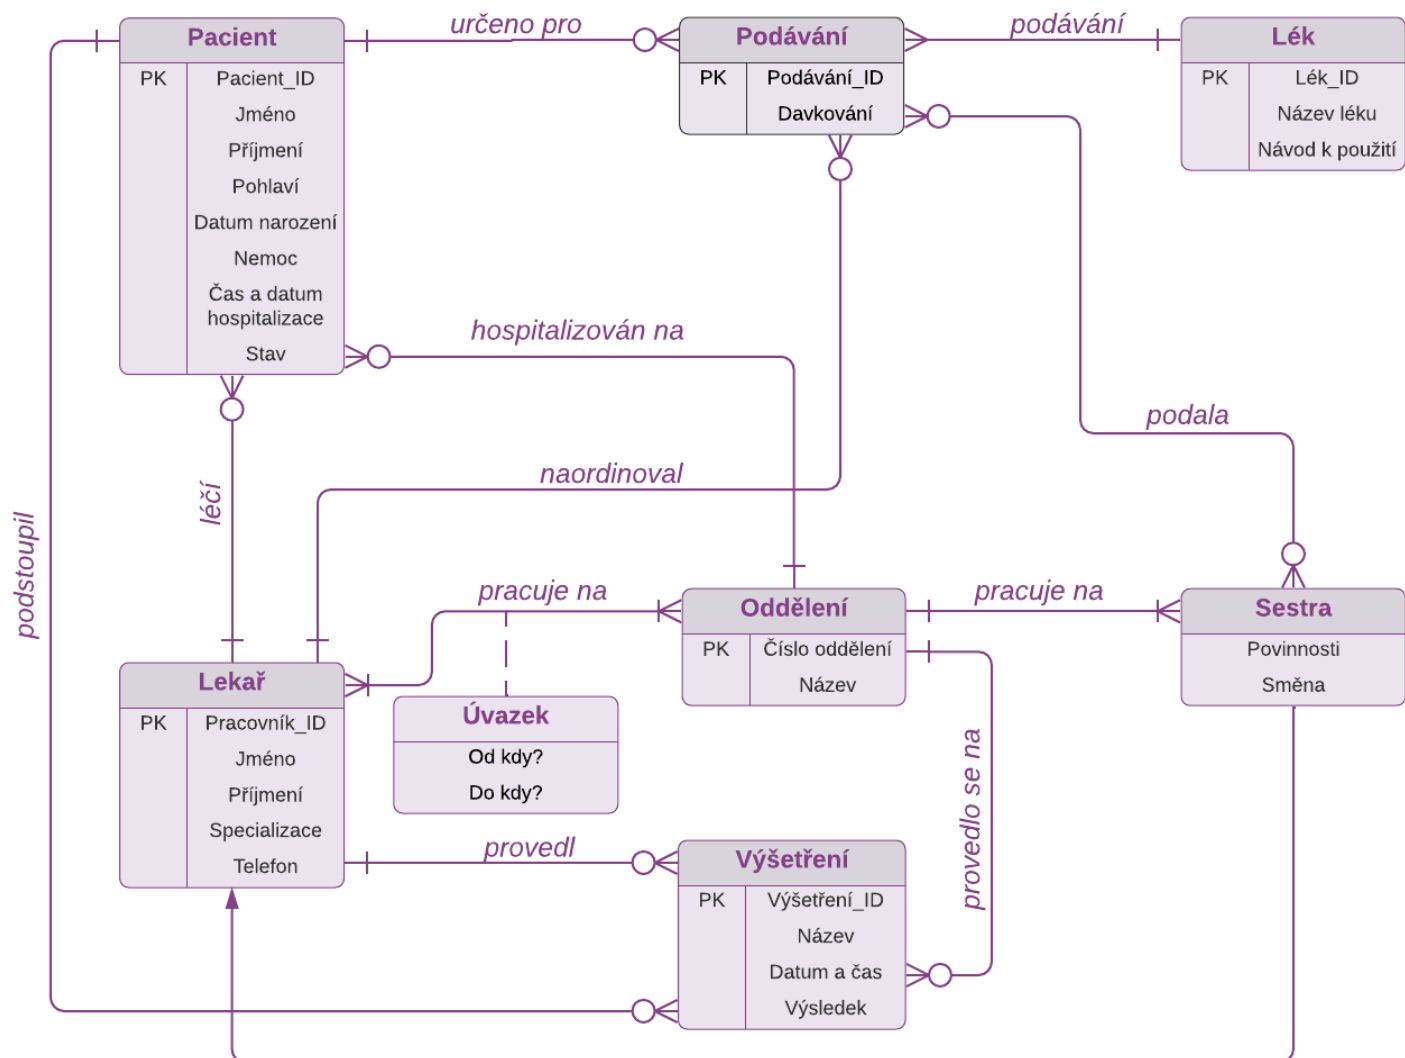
Pacient

| PK | Pacient_ID |
|---|---|
| | Jméno |
| | Příjmení |
| | Pohlaví |
| | Datum narození |
| | Nemoc |
| | Čas a datum hospitalizace |
| | Stav |

určeno pro

Podávání

| PK | Podávání_ID |
|---|---|
| | Davkování |

podávání

Lék

| PK | Lék_ID |
|---|---|
| | Název léku |
| | Návod k použití |

hospitalizován na

podala

naordinoval

léčí

podstoupil

pracuje na

Oddělení

| PK | Číslo oddělení |
|---|---|
| | Název |

pracuje na

Sestra

Povinnosti

Směna

Lekař

| PK | Pracovník_ID |
|---|---|
| | Jméno |
| | Příjmení |
| | Specializace |
| | Telefon |

Úvazek

Od kdy?

Do kdy?

provedlo se na

provedl

Výšetření

| PK | Výšetření_ID |
|---|---|
| | Název |
| | Datum a čas |
| | Výsledek |